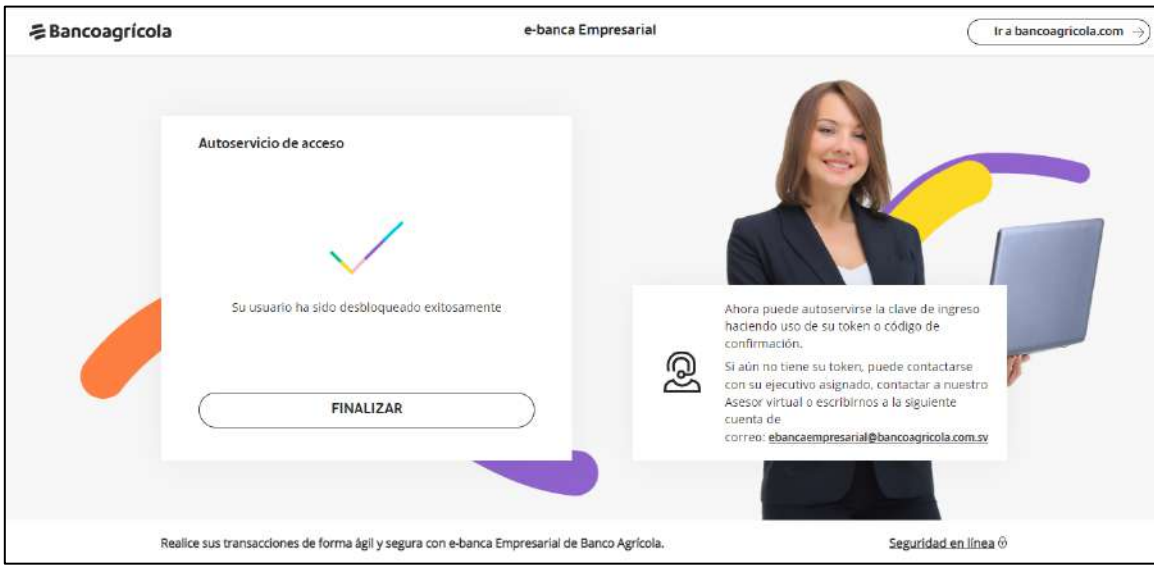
Bancoagrícola

e-banca Empresarial

Ir a bancoagricola.com

Autoservicio de acceso

Su usuario ha sido desbloqueado exitosamente

FINALIZAR

Ahora puede autoservirse la clave de ingreso haciendo uso de su token o código de confirmación.

Si aún no tiene su token, puede contactarse con su ejecutivo asignado, contactar a nuestro Asesor virtual o escribirnos a la siguiente cuenta de correo: ebancaempresarial@bancoagricola.com.sv

Realice sus transacciones de forma ágil y segura con e-banca Empresarial de Banco Agrícola.

Seguridad en línea